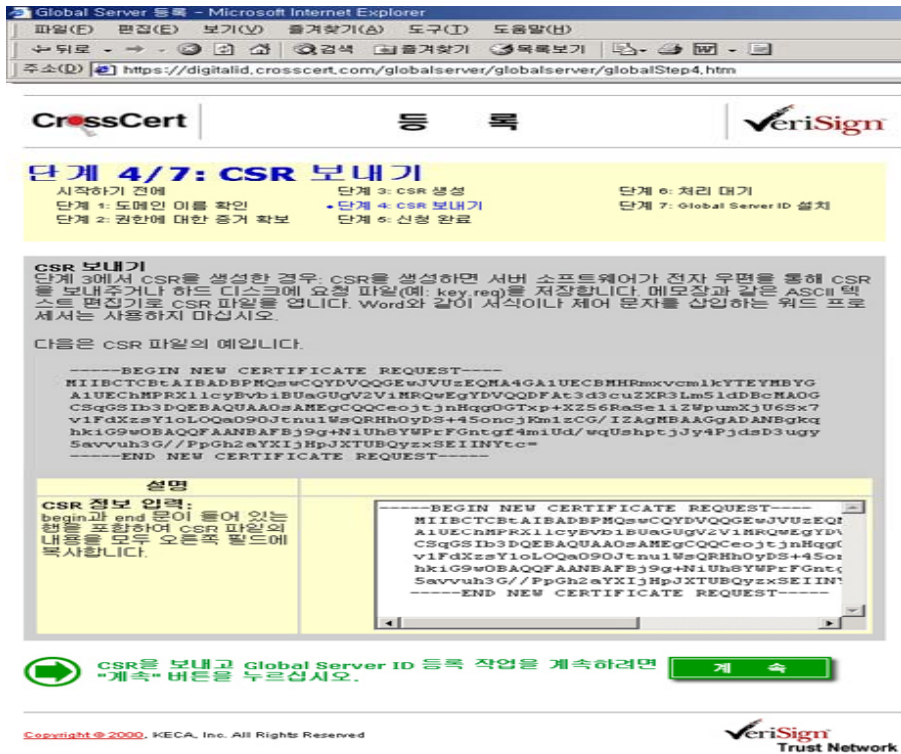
Global Server 등록 - Microsoft Internet Explorer

파일(F) 편집(E) 보기(V) 즐겨찾기(A) 도구(T) 도움말(H)

뒤로 검색 즐겨찾기 목록보기

주소(D) https://digitalid.crosscert.com/globalserver/globalserver/globalStep4.htm

CrossCert 등 록 VeriSign

단계 4/7: CSR 보내기

시작하기 전에
단계 1: 도메인 이름 확인
단계 2: 권한에 대한 증거 확보
단계 3: CSR 생성
• 단계 4: CSR 보내기
단계 5: 신청 완료
단계 6: 처리 대기
단계 7: Global Server ID 설치

CSR 보내기
단계 3에서 CSR을 생성한 경우: CSR을 생성하면 서버 소프트웨어가 전자 우편을 통해 CSR을 보내주거나 하드 디스크에 요청 파일(예: key.req)을 저장합니다. 메모장과 같은 ASCII 텍스트 편집기로 CSR 파일을 엽니다. Word와 같이 서식이나 제어 문자를 삽입하는 워드 프로세서는 사용하지 마십시오.

다음은 CSR 파일의 예입니다.

-----BEGIN NEW CERTIFICATE REQUEST-----
MIIBCTCBtAIBADBPMQswCQYDVQQGEwJVUzEQMA4GA1UECBMHRmxvcmlkYTEYMBYG
A1UEChMPRX1lcyBvbiBUaGUgV2V1MRQwEgYDVQQDFAt3d3cuZXR3Lm5ldDBcMA0G
CSqGSIb3DQEBAQUAA0sAMEgCQQCeojtjnHqgOGTxp+XZ56RaSe1iZWpumXjU6Sx7
v1FdXzsY1oLOQa090Jtnu1WsQRHh0yDS+45oncjKm1zCG/IZAgMBAAGgADANBgkq
hkiG9w0BAQQFAANBAFBj9g+NiUh8YWPrFGntgf4miUd/wqUshptJjy4PjdsD3ugy
Savvuh3G//PpGh2aYXIjHpJXTUBQyzxSEIINYtc=
-----END NEW CERTIFICATE REQUEST-----

| 설명 | |
|---|---|
| CSR 정보 입력: begin과 end 문이 들어 있는 행을 포함하여 CSR 파일의 내용을 모두 오른쪽 필드에 복사합니다. | -----BEGIN NEW CERTIFICATE REQUEST----- MIIBCTCBtAIBADBPMQswCQYDVQQGEwJVUzEQM A1UEChMPRX1lcyBvb1BUaGUgV2V1MRQwEgYD CSqGSIb3DQEBAQUAA0sAMEgCQQCeojtjnHqg v1FdXzsY1oLOQa090Jtnu1WsQRHh0yDS+45o hkiG9w0BAQQFAANBAFBj9g+NiUh8YWPrFGntg Savvuh3G//PpGh2aYXIjHpJXTUBQyzxSEIIN -----END NEW CERTIFICATE REQUEST----- |

CSR을 보내고 Global Server ID 등록 작업을 계속하려면 "계속" 버튼을 누르십시오.

계 속

Copyright © 2000, KECA, Inc. All Rights Reserved

VeriSign Trust Network